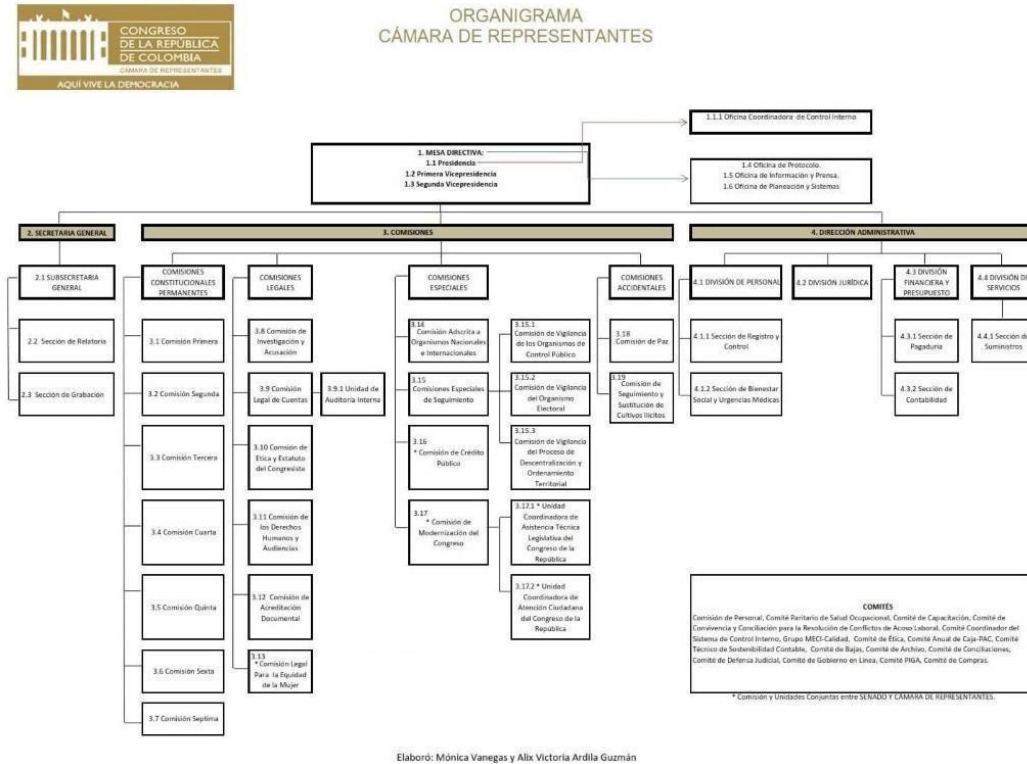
CONGRESO DE LA REPÚBLICA DE COLOMBIA
CÁMARA DE REPRESENTANTES
AQUÍ VIVE LA DEMOCRACIA

ORGANIGRAMA
CÁMARA DE REPRESENTANTES

1.1.1 Oficina Coordinadora de Control Interno

1. MESA DIRECTIVA:
1.1 Presidencia
1.2 Primera Vicepresidencia
1.3 Segunda Vicepresidencia

1.4 Oficina de Protocolo.
1.5 Oficina de Información y Prensa.
1.6 Oficina de Planeación y Sistemas

2. SECRETARIA GENERAL

2.1 SUBSECRETARIA GENERAL

2.2 Sección de Relatoria

2.3 Sección de Grabación

3. COMISIONES

COMISIONES CONSTITUCIONALES PERMANENTES

3.1 Comisión Primera

3.2 Comisión Segunda

3.3 Comisión Tercera

3.4 Comisión Cuarta

3.5 Comisión Quinta

3.6 Comisión Sexta

3.7 Comisión Septima

COMISIONES LEGALES

3.8 Comisión de Investigación y Acusación

3.9 Comisión Legal de Cuentas

3.9.1 Unidad de Auditoria Interna

3.10 Comisión de Etica y Estatuto del Congresista

3.11 Comisión de los Derechos Humanos y Audiencias

3.12 Comisión de Acreditación Documental

3.13 * Comisión Legal Para la Equidad de la Mujer

COMISIONES ESPECIALES

3.14 Comisión Adscrita a Organismos Nacionales e Internacionales

3.15 Comisiones Especiales de Seguimiento

3.16 * Comisión de Crédito Público

3.17 * Comisión de Modernización del Congreso

3.15.1 Comisión de Vigilancia de los Organismos de Control Público

3.15.2 Comisión de Vigilancia del Organismo Electoral

3.15.3 Comisión de Vigilancia del Proceso de Descentralización y Ordenamiento Territorial

3.17.1 * Unidad Coordinadora de Asistencia Técnica Legislativa del Congreso de la República

3.17.2 * Unidad Coordinadora de Atención Ciudadana del Congreso de la República

COMISIONES ACCIDENTALES

3.18 Comisión de Paz

3.19 Comisión de Seguimiento y Sustitución de Cultivos Ilícitos

4. DIRECCIÓN ADMINISTRATIVA

4.1 DIVISIÓN DE PERSONAL

4.1.1 Sección de Registro y Control

4.1.2 Sección de Bienestar Social y Urgencias Médicas

4.2 DIVISIÓN JURÍDICA

4.3 DIVISIÓN FINANCIERA Y PRESUPUESTO

4.3.1 Sección de Pagaduria

4.3.2 Sección de Contabilidad

4.4 DIVISIÓN D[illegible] SERVICIOS

4.4.1 Sección d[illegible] Suministros

COMITÉS
Comisión de Personal, Comité Paritario de Salud Ocupacional, Comité de Capacitación, Comité de Convivencia y Conciliación para la Resolución de Conflictos de Acoso Laboral, Comité Coordinador del Sistema de Control Interno, Grupo MECI-Calidad, Comité de Ética, Comité Anual de Caja-PAC, Comité Técnico de Sostenibilidad Contable, Comité de Bajas, Comité de Archivo, Comité de Conciliaciones, Comité de Defensa Judicial, Comité de Gobierno en Línea, Comité PIGA, Comité de Compras.

* Comisión y Unidades Conjuntas entre SENADO Y CÁMARA DE REPRESENTANTES.

Elaboró: Mónica Vanegas y Alix Victoria Ardila Guzmán